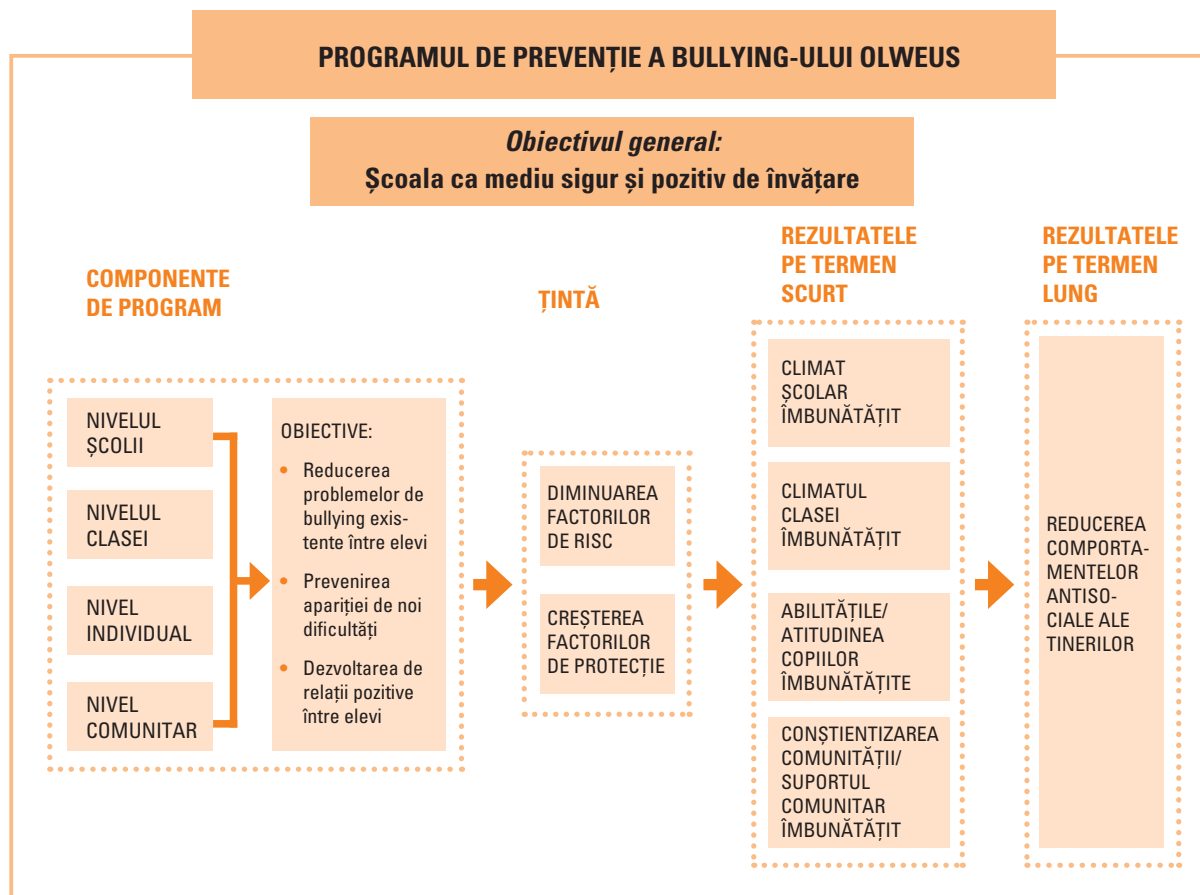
PROGRAMUL DE PREVENȚIE A BULLYING-ULUI OLWEUS

*Obiectivul general:*
Școala ca mediu sigur și pozitiv de învățare

COMPONENTE DE PROGRAM

NIVELUL ȘCOLII

NIVELUL CLASEI

NIVEL INDIVIDUAL

NIVEL COMUNITAR

OBIECTIVE:
• Reducerea problemelor de bullying existente între elevi
• Prevenirea apariției de noi dificultăți
• Dezvoltarea de relații pozitive între elevi

ȚINTĂ

DIMINUAREA FACTORILOR DE RISC

CREȘTEREA FACTORILOR DE PROTECȚIE

REZULTATELE PE TERMEN SCURT

CLIMAT ȘCOLAR ÎMBUNĂTĂȚIT

CLIMATUL CLASEI ÎMBUNĂTĂȚIT

ABILITĂȚILE/ ATITUDINEA COPIILOR ÎMBUNĂTĂȚITE

CONȘTIENTIZAREA COMUNITĂȚII/ SUPORTUL COMUNITAR ÎMBUNĂTĂȚIT

REZULTATELE PE TERMEN LUNG

REDUCEREA COMPORTAMENTELOR ANTISOCIALE ALE TINERILOR